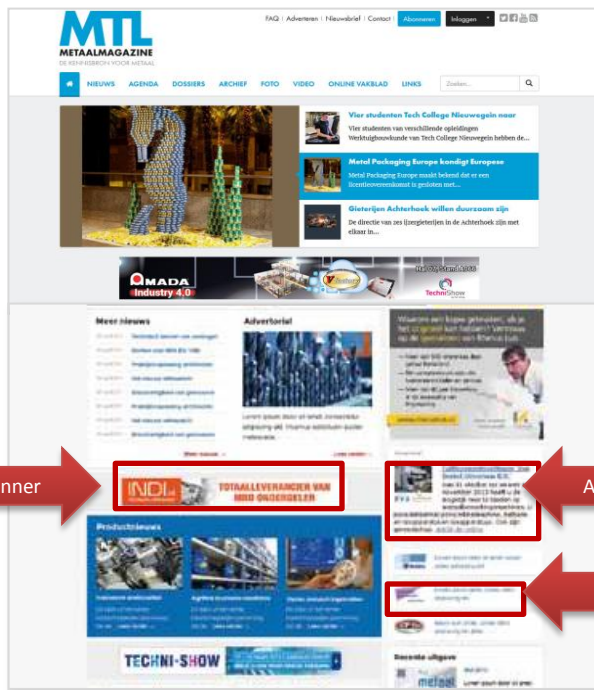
MTL
METAALMAGAZINE
DE KENNISBRON VOOR METAAL

FAQ | Adverteren | Nieuwsbrief | Contact | Abonneren | Inloggen

NIEUWS AGENDA DOSSIERS ARCHIEF FOTO VIDEO ONLINE VAKBLAD LINKS Zoeken...

Vier studenten Tech College Nieuwegein naar
Vier studenten van verschillende opleidingen Werktuigbouwkunde van Tech College Nieuwegein hebben de...

Metal Packaging Europe kondigt Europese
Metal Packaging Europe maakt bekend dat er een licentieovereenkomst is gesloten met...

Gieterijen Achterhoek willen duurzaam zijn
De directie van zes ijzergieterijen in de Achterhoek zijn met elkaar in...

AMADA Industry 4.0
TechniShow

Meer nieuws
Advertorial

INDI TOTAALLEVERANCIER VAN MRO ONDERDELEN

Productnieuws

TECHNI-SHOW

Recente uitgave
metaal

nner
A